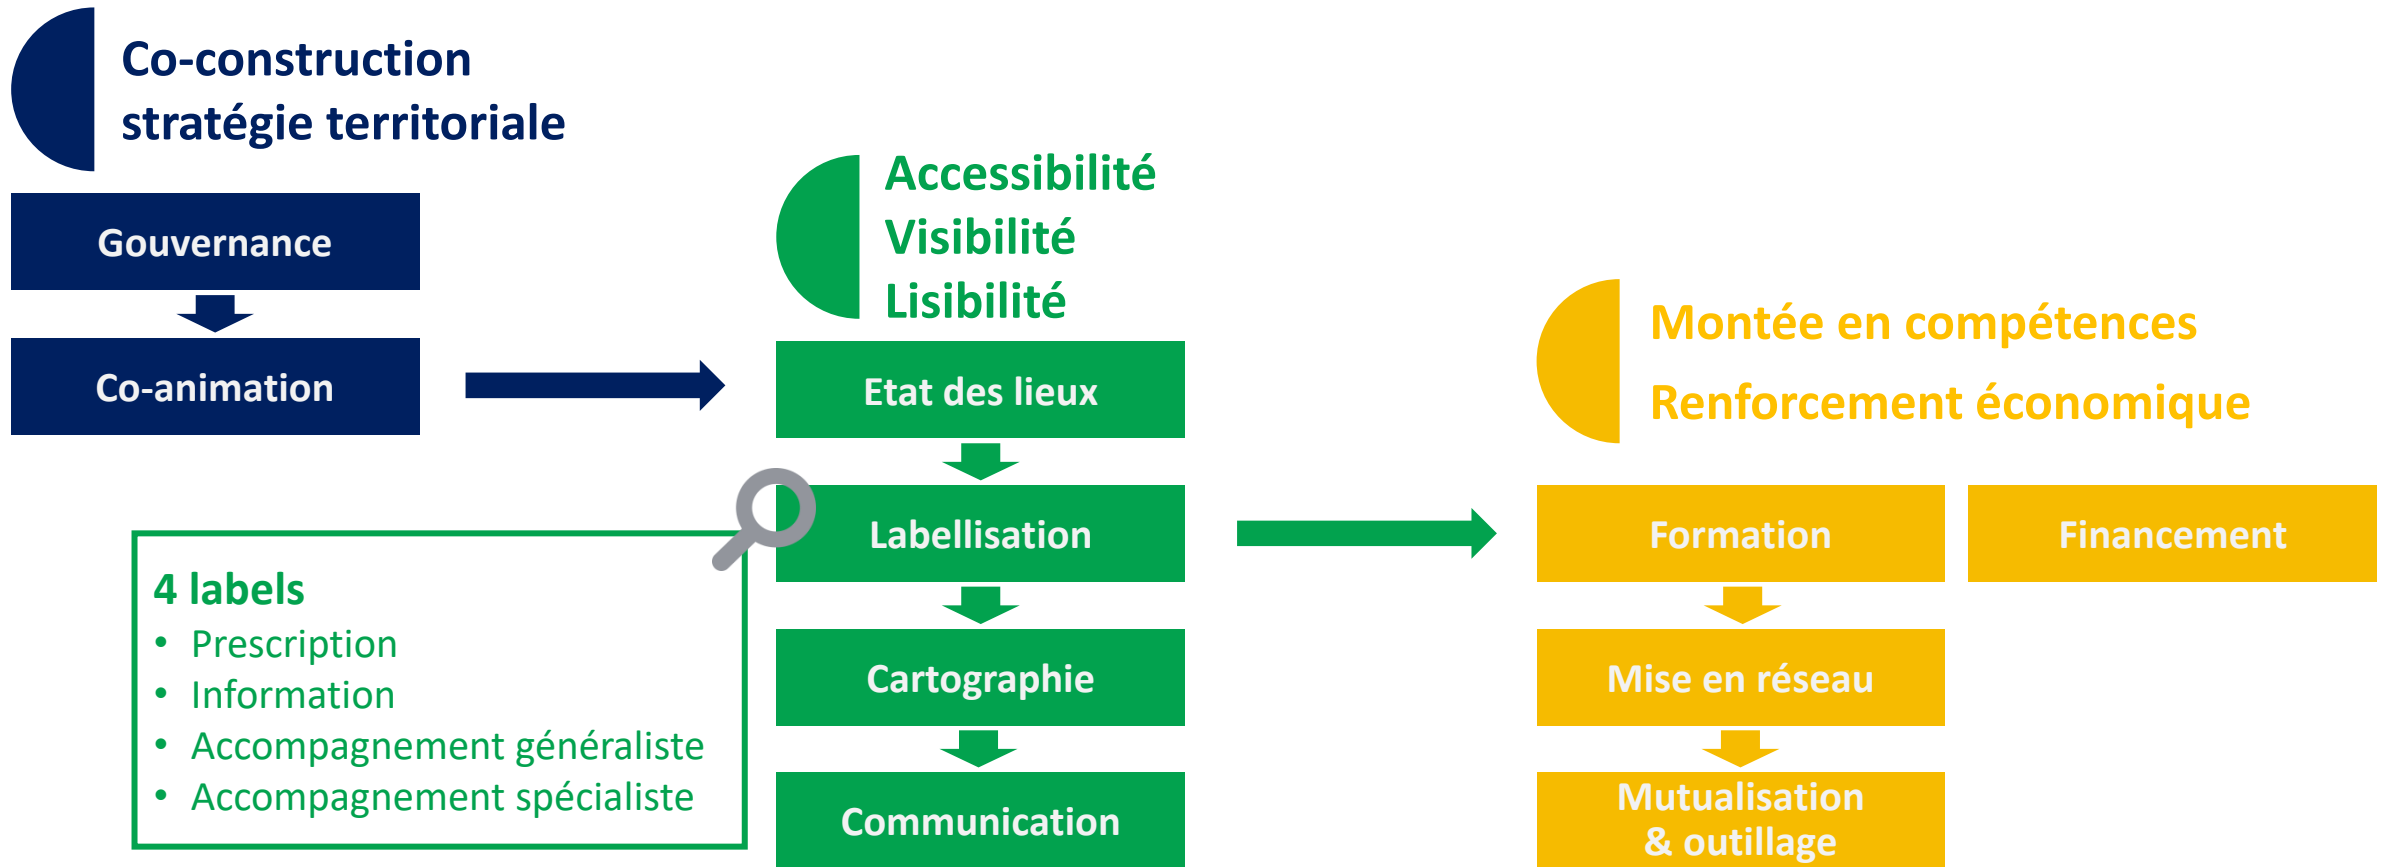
Co-construction stratégie territoriale

Gouvernance

Co-animation

Accessibilité
Visibilité
Lisibilité

Etat des lieux

Labellisation

Cartographie

Communication

4 labels
• Prescription
• Information
• Accompagnement généraliste
• Accompagnement spécialiste

Montée en compétences
Renforcement économique

Formation

Financement

Mise en réseau

Mutualisation & outillage